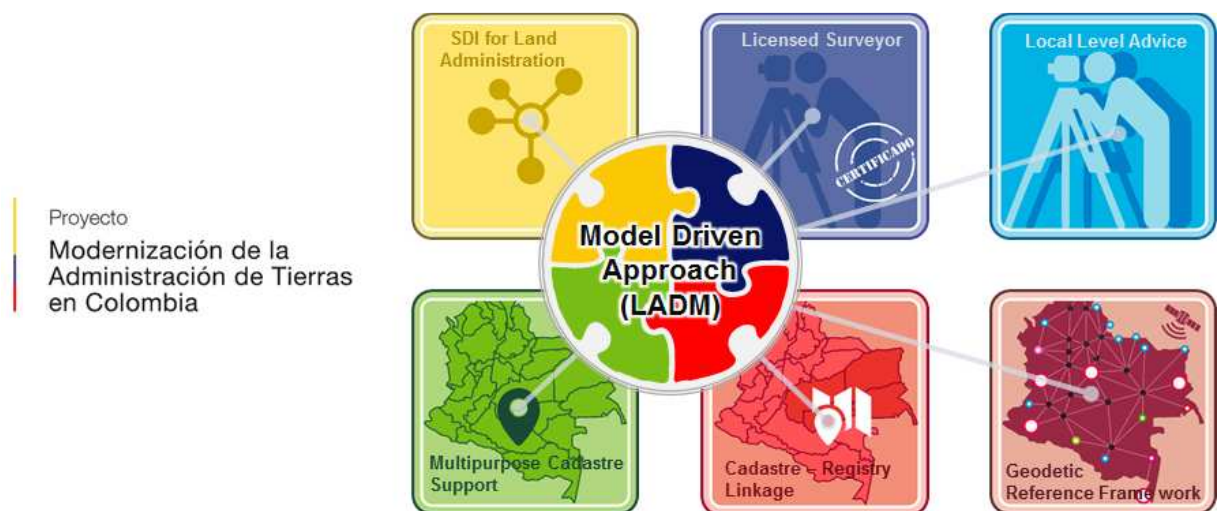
Proyecto

Modernización de la Administración de Tierras en Colombia

SDI for Land Administration

Licensed Surveyor

CERTIFICADO

Local Level Advice

Model Driven Approach (LADM)

Multipurpose Cadastre Support

Cadastre – Registry Linkage

Geodetic Reference Frame work